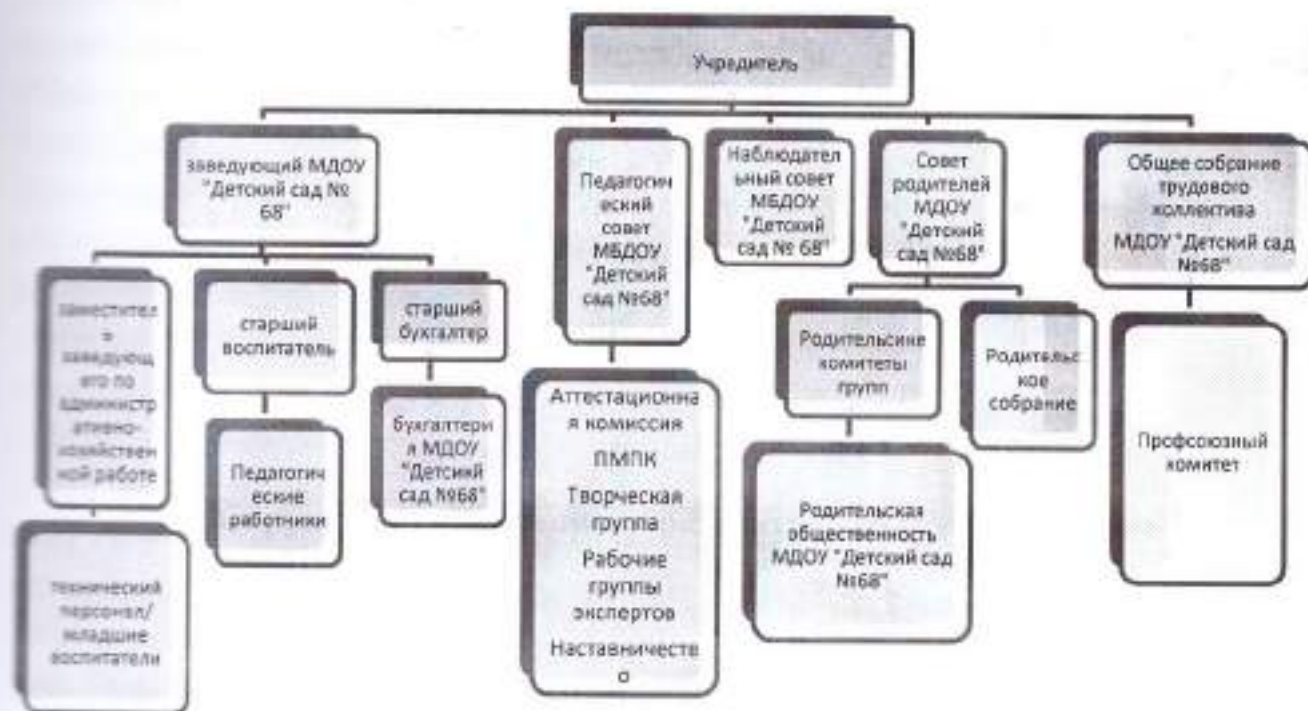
Учредитель

заведующий МДОУ "Детский сад № 68"

заместитель заведующего по административно-хозяйственной работе

технический персонал/ младшие воспитатели

старший воспитатель

Педагогические работники

старший бухгалтер

бухгалтерия МДОУ "Детский сад №68"

Педагогический совет МБДОУ "Детский сад №68"

Аттестационная комиссия

ПМПК

Творческая группа

Рабочие группы экспертов

Наставничество

Наблюдательный совет МБДОУ "Детский сад № 68"

Совет родителей МДОУ "Детский сад №68"

Родительские комитеты групп

Родительская общественность МДОУ "Детский сад №68"

Родительское собрание

Общее собрание трудового коллектива МДОУ "Детский сад №68"

Профсоюзный комитет